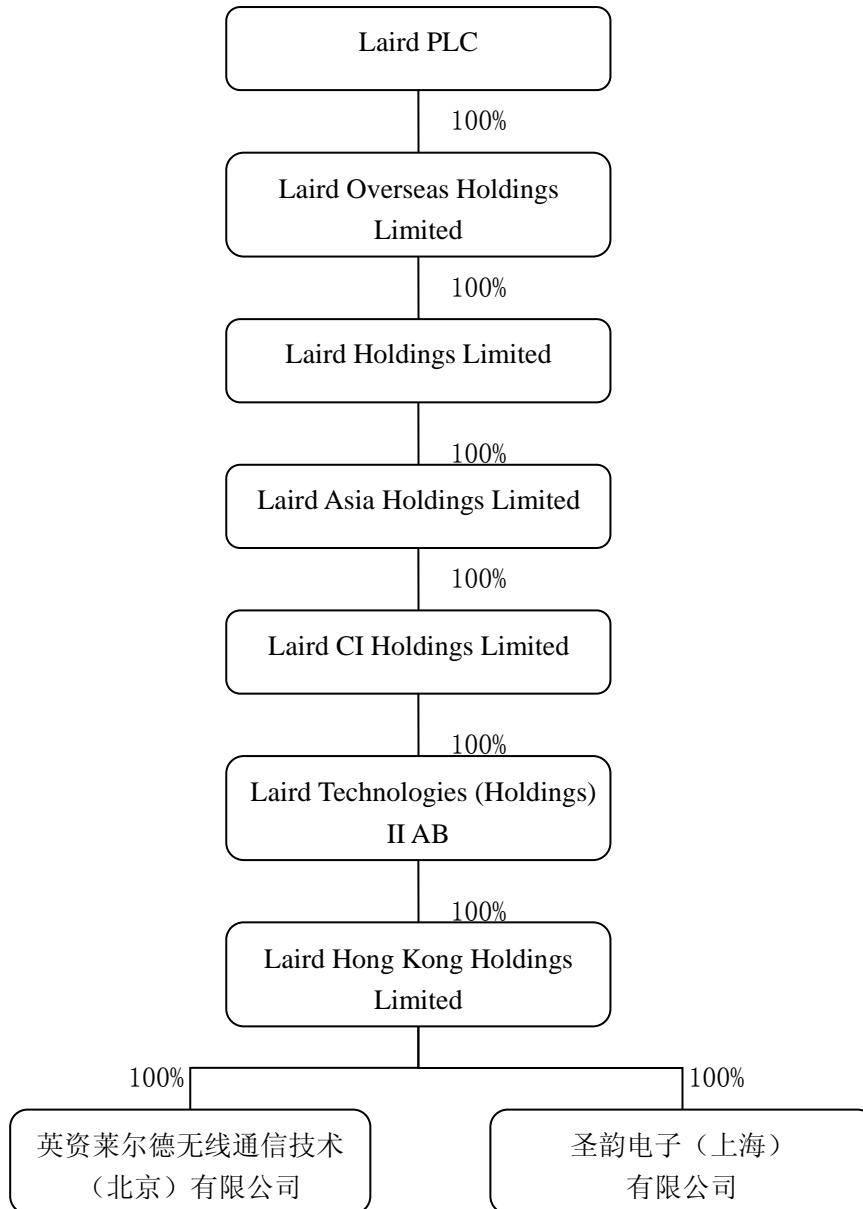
Laird PLC

100%

Laird Overseas Holdings Limited

100%

Laird Holdings Limited

100%

Laird Asia Holdings Limited

100%

Laird CI Holdings Limited

100%

Laird Technologies (Holdings) II AB

100%

Laird Hong Kong Holdings Limited

100%

英资莱尔德无线通信技术（北京）有限公司

100%

圣韵电子（上海）有限公司